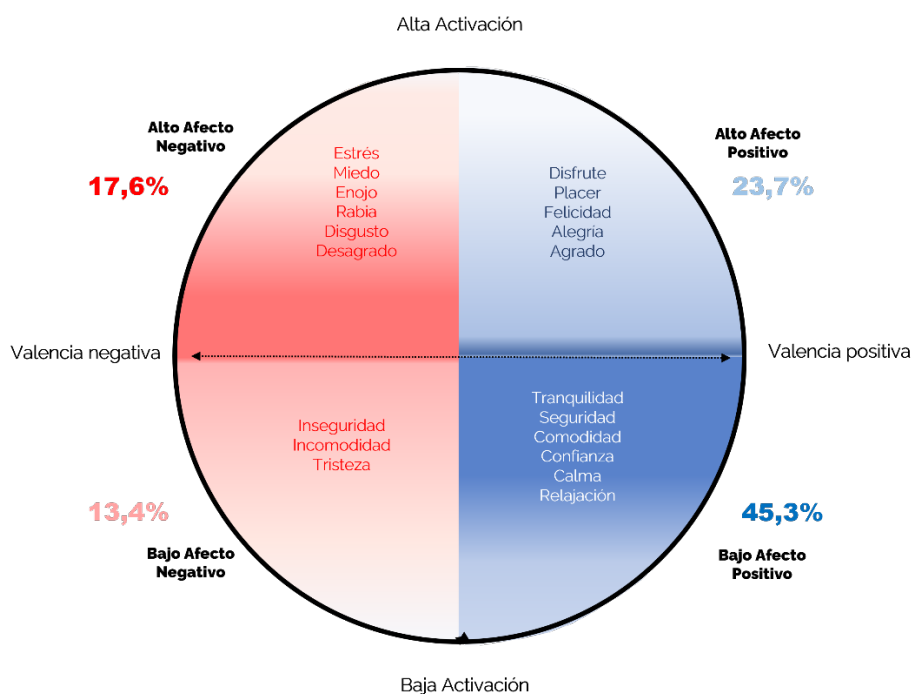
Alta Activación

Alto Afecto Negativo

17,6%

Estrés
Miedo
Enojo
Rabia
Disgusto
Desagrado

Disfrute
Placer
Felicidad
Alegria
Agrado

Alto Afecto Positivo

23,7%

Valencia negativa

Valencia positiva

Inseguridad
Incomodidad
Tristeza

Tranquilidad
Seguridad
Comodidad
Confianza
Calma
Relajación

13,4%

Bajo Afecto Negativo

45,3%

Bajo Afecto Positivo

Baja Activación